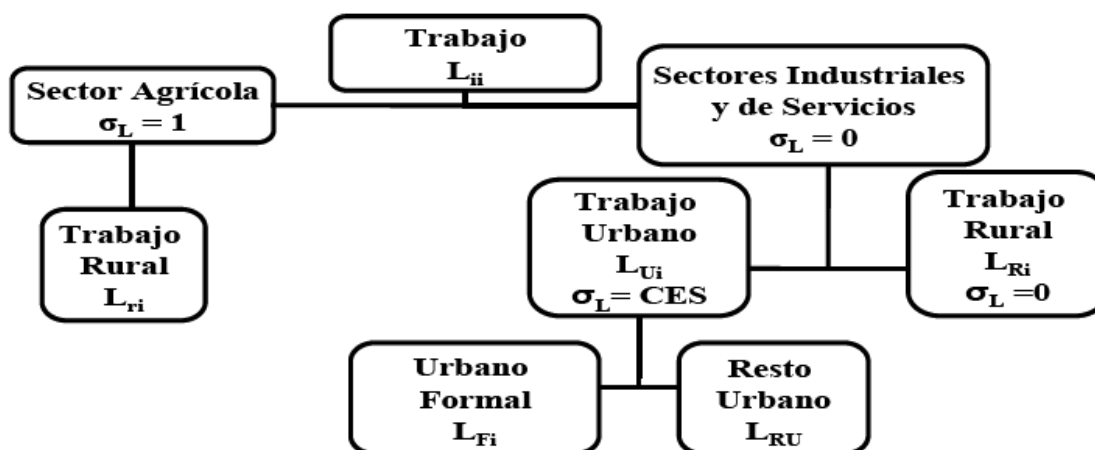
Trabajo
$L_{ii}$

Sector Agrícola
$\sigma_L = 1$

Sectores Industriales y de Servicios
$\sigma_L = 0$

Trabajo Rural
$L_{ri}$

Trabajo Urbano
$L_{Ui}$
$\sigma_L$= CES

Trabajo Rural
$L_{Ri}$
$\sigma_L$ =0

Urbano Formal
$L_{Fi}$

Resto Urbano
$L_{RU}$